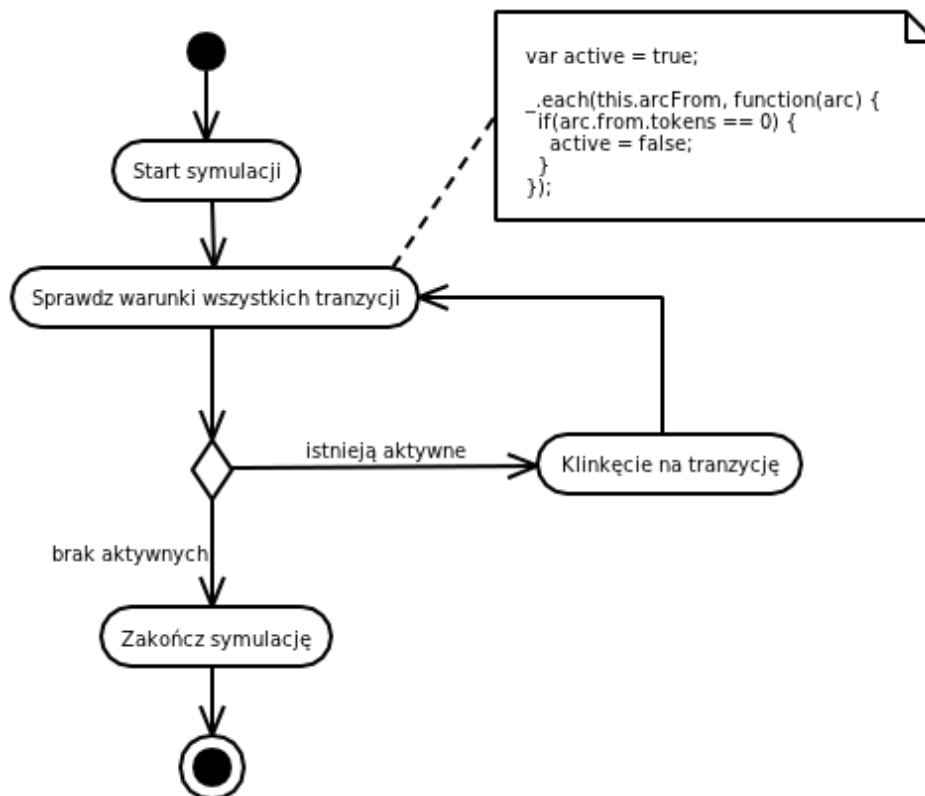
var active = true;

_.each(this.arcFrom, function(arc) {
if(arc.from.tokens == 0) {
active = false;
}
});

Start symulacji

Sprawdz warunki wszystkich tranzycji

istnieją aktywne

Klinkęcie na tranzycję

brak aktywnych

Zakończ symulację